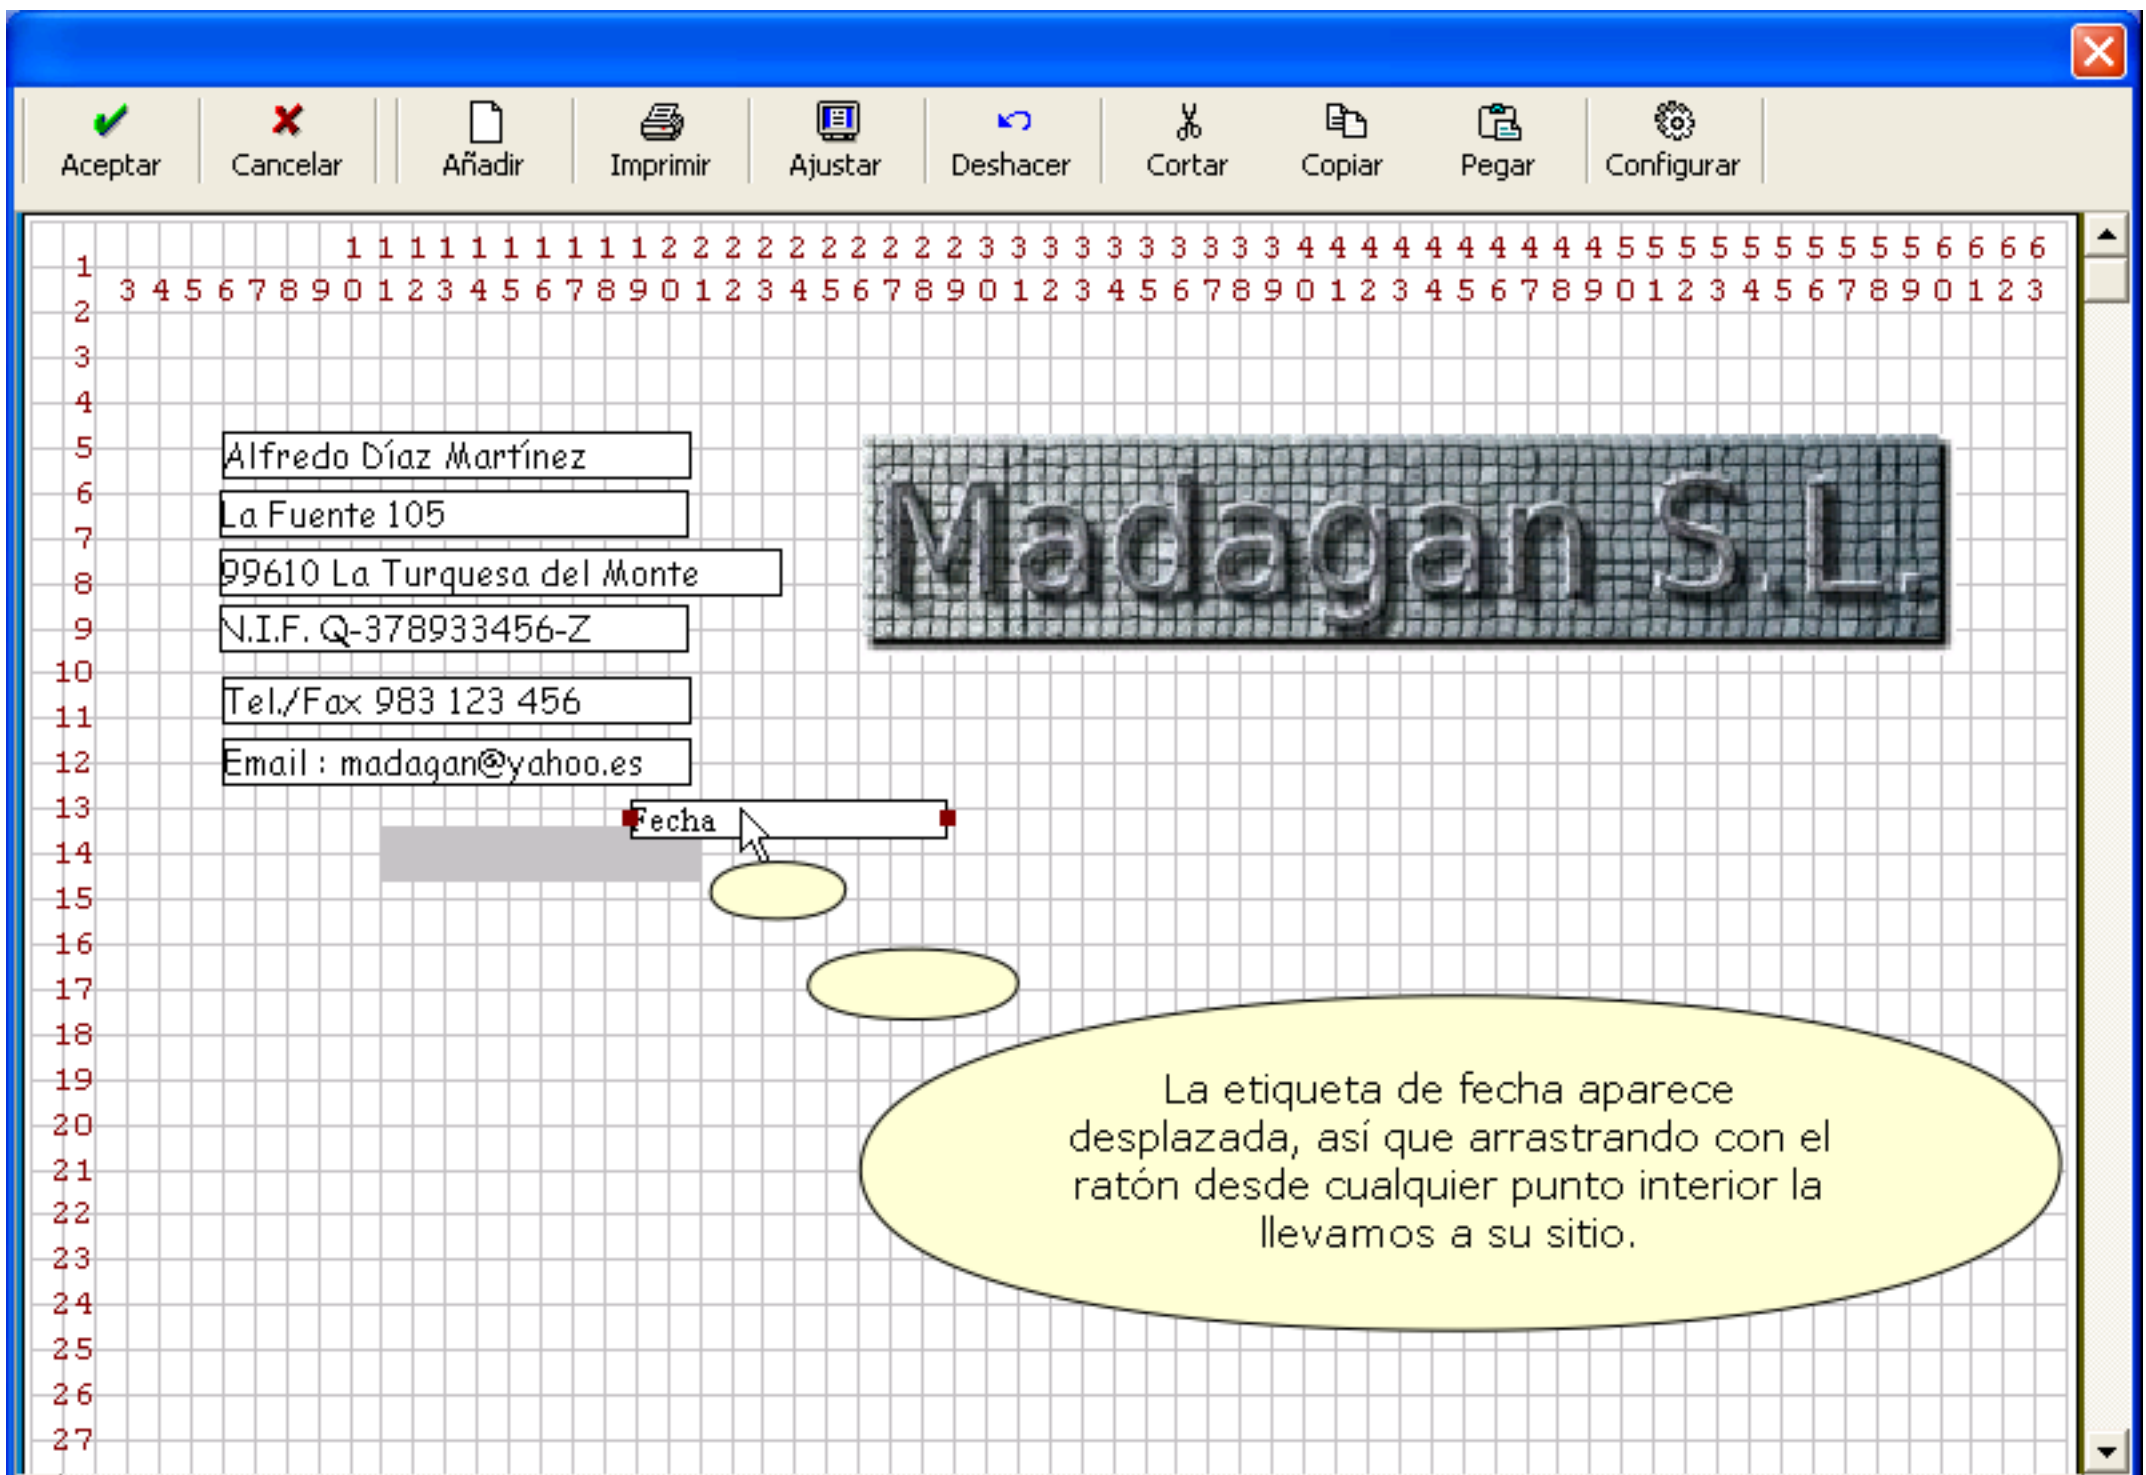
Aceptar Cancelar Añadir Imprimir Ajustar Deshacer Cortar Copiar Pegar Configurar

1 1 1 1 1 1 1 1 1 1 2 2 2 2 2 2 2 2 2 2 3 3 3 3 3 3 3 3 3 3 4 4 4 4 4 4 4 4 4 4 5 5 5 5 5 5 5 5 5 5 6 6 6 6
3 4 5 6 7 8 9 0 1 2 3 4 5 6 7 8 9 0 1 2 3 4 5 6 7 8 9 0 1 2 3 4 5 6 7 8 9 0 1 2 3 4 5 6 7 8 9 0 1 2 3 4 5 6 7 8 9 0 1 2 3

1
2
3
4
5
6
7
8
9
10
11
12
13
14
15
16
17
18
19
20
21
22
23
24
25
26
27

Alfredo Díaz Martínez
La Fuente 105
99610 La Turquesa del Monte
N.I.F. Q-378933456-Z
Tel./Fax 983 123 456
Email : madagan@yahoo.es

Madagan S.L.

Fecha

La etiqueta de fecha aparece desplazada, así que arrastrando con el ratón desde cualquier punto interior la llevamos a su sitio.